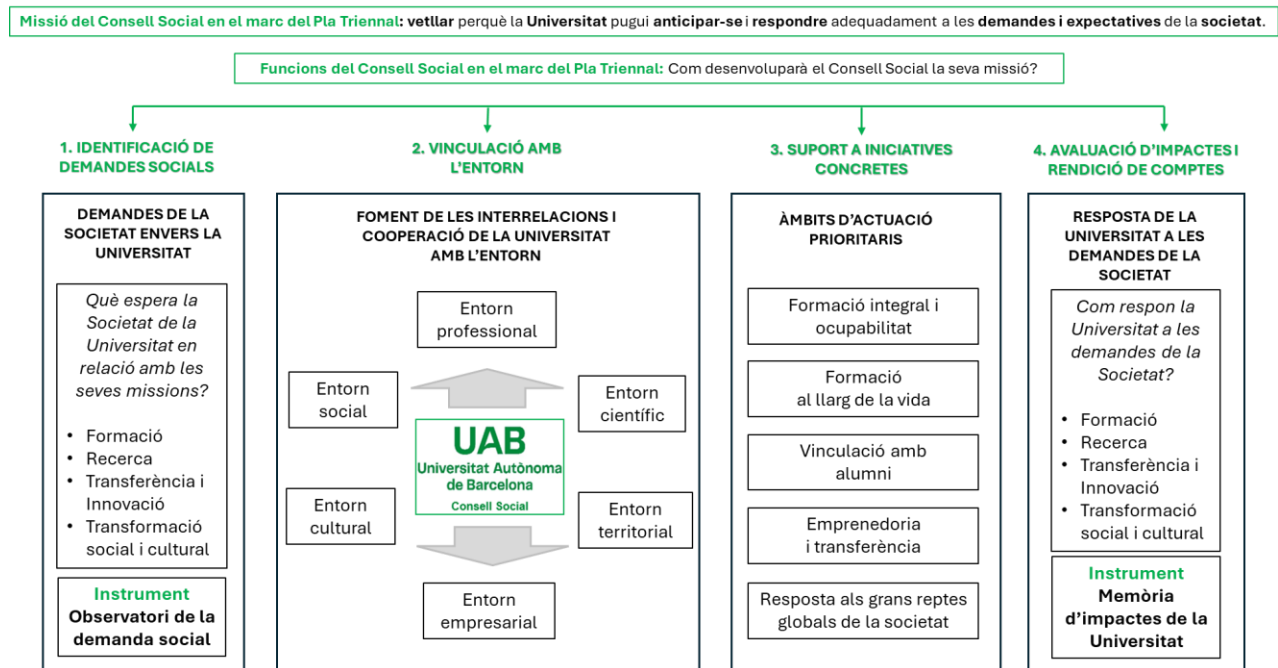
Missió del Consell Social en el marc del Pla Triennal: vetllar perquè la Universitat pugui anticipar-se i respondre adequadament a les demandes i expectatives de la societat.

Funcions del Consell Social en el marc del Pla Triennal: Com desenvoluparà el Consell Social la seva missió?

1. IDENTIFICACIÓ DE DEMANDES SOCIALS

DEMANDES DE LA SOCIETAT ENVERS LA UNIVERSITAT

Què espera la Societat de la Universitat en relació amb les seves missions?

- Formació
- Recerca
- Transferència i Innovació
- Transformació social i cultural

Instrument
Observatori de la demanda social

2. VINCULACIÓ AMB L'ENTORN

FOMENT DE LES INTERRELACIONS I COOPERACIÓ DE LA UNIVERSITAT AMB L'ENTORN

Entorn professional

Entorn social

Entorn científic

UAB
Universitat Autònoma de Barcelona
Consell Social

Entorn cultural

Entorn territorial

Entorn empresarial

3. SUPORT A INICIATIVES CONCRETES

ÀMBITS D'ACTUACIÓ PRIORITARIS

Formació integral i ocupabilitat

Formació al llarg de la vida

Vinculació amb alumni

Emprenedoria i transferència

Resposta als grans reptes globals de la societat

4. AVALUACIÓ D'IMPACTES I RENDICIÓ DE COMPTES

RESPOSTA DE LA UNIVERSITAT A LES DEMANDES DE LA SOCIETAT

Com respon la Universitat a les demandes de la Societat?

- Formació
- Recerca
- Transferència i Innovació
- Transformació social i cultural

Instrument
Memòria d'impactes de la Universitat